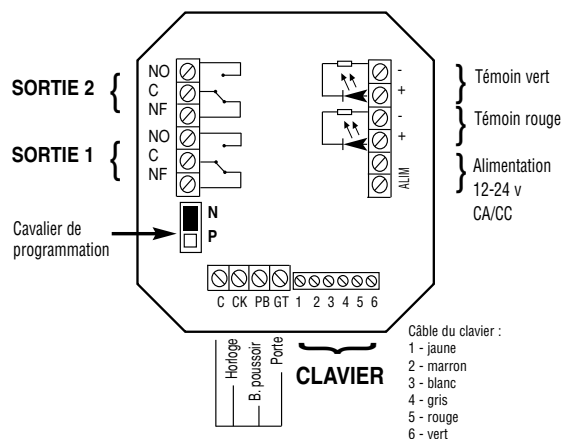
SORTIE 2
NO
C
NF

SORTIE 1
NO
C
NF

Cavalier de programmation
N
P

-
+
Témoin vert
-
+
Témoin rouge
ALIM
Alimentation 12-24 v CA/CC

C CK PB GT 1 2 3 4 5 6

Horloge
B. poussoir
Porte

CLAVIER

Câble du clavier :
1 - jaune
2 - marron
3 - blanc
4 - gris
5 - rouge
6 - vert